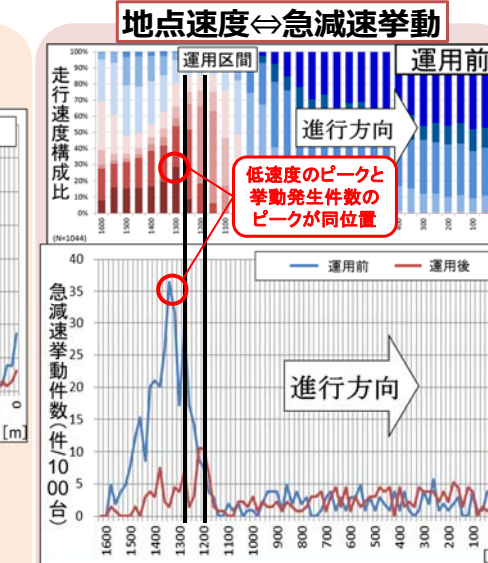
地点速度⇔急減速挙動

運用区間

運用前

走行速度構成比

100%
90%
80%
70%
60%
50%
40%
30%
20%
10%
0%

進行方向

低速度のピークと挙動発生件数のピークが同位置

(N=1044)

1600
1500
1400
1300
1200
300
200

急減速挙動件数(件/1000台)

運用前
運用後

40
35
30
25
20
15
10
5
0

進行方向

1600
1500
1400
1300
1200
1100
1000
900
800
700
600
500
400
300
200
100

[m]
0